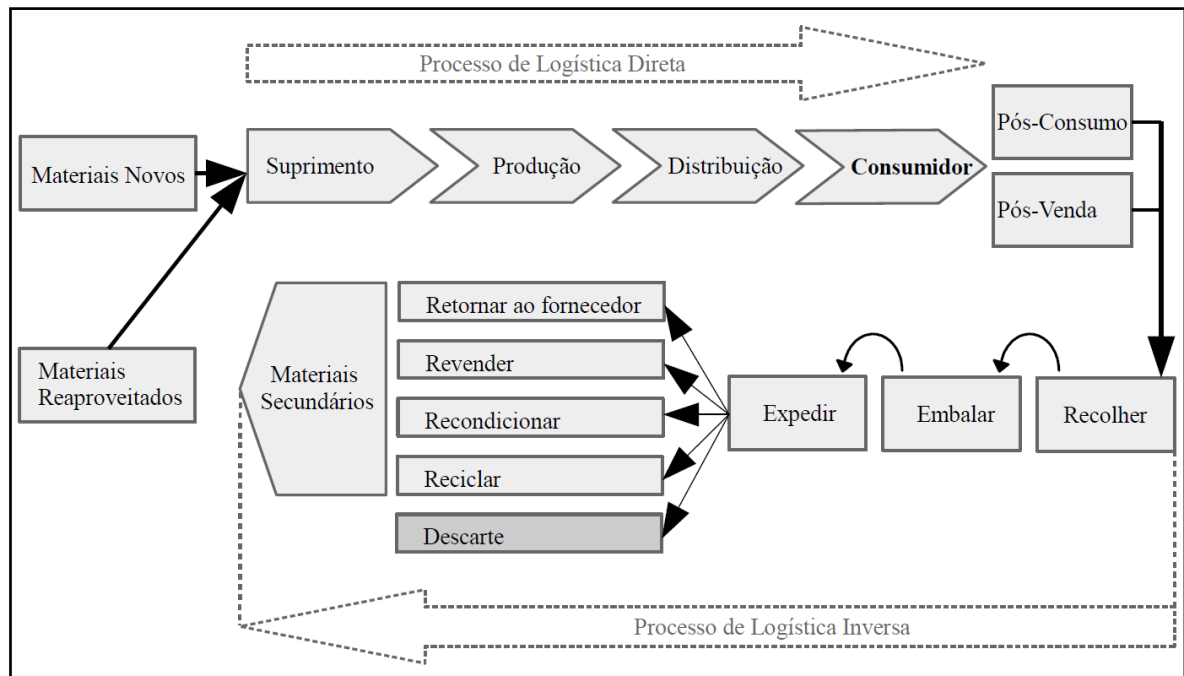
Processo de Logística Direta

Materiais Novos

Suprimento

Produção

Distribuição

Consumidor

Pós-Consumo

Pós-Venda

Materiais Reaproveitados

Materiais Secundários

Retornar ao fornecedor

Revender

Recondicionar

Reciclar

Descarte

Expedir

Embalar

Recolher

Processo de Logística Inversa